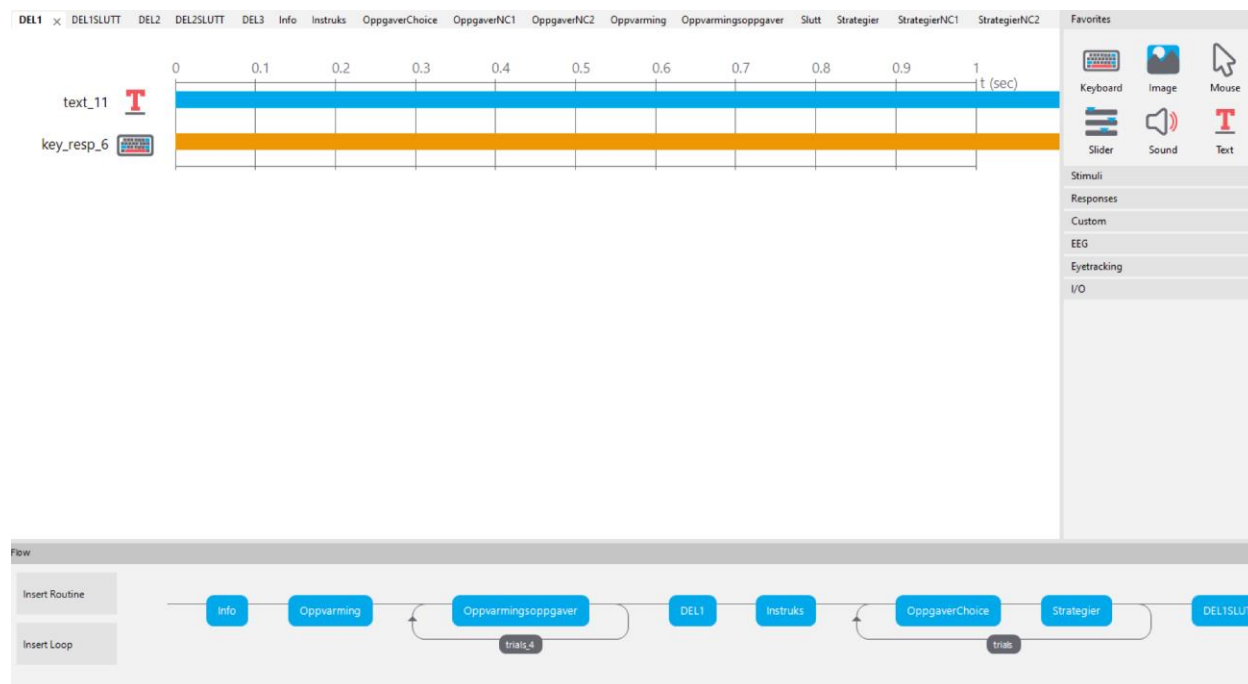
DEL1 × DEL1SLUTT DEL2 DEL2SLUTT DEL3 Info Instruks OppgaverChoice OppgaverNC1 OppgaverNC2 Oppvarming Oppvarmingsoppgaver Slutt Strategier StrategierNC1 StrategierNC2

0 0.1 0.2 0.3 0.4 0.5 0.6 0.7 0.8 0.9 1 t (sec)

text_11

key_resp_6

Favorites

Keyboard Image Mouse

Slider Sound Text

Stimuli

Responses

Custom

EEG

Eyetracking

I/O

Flow

Insert Routine

Insert Loop

Info Oppvarming Oppvarmingsoppgaver DEL1 Instruks OppgaverChoice Strategier DEL1SLU

trials_4

trials